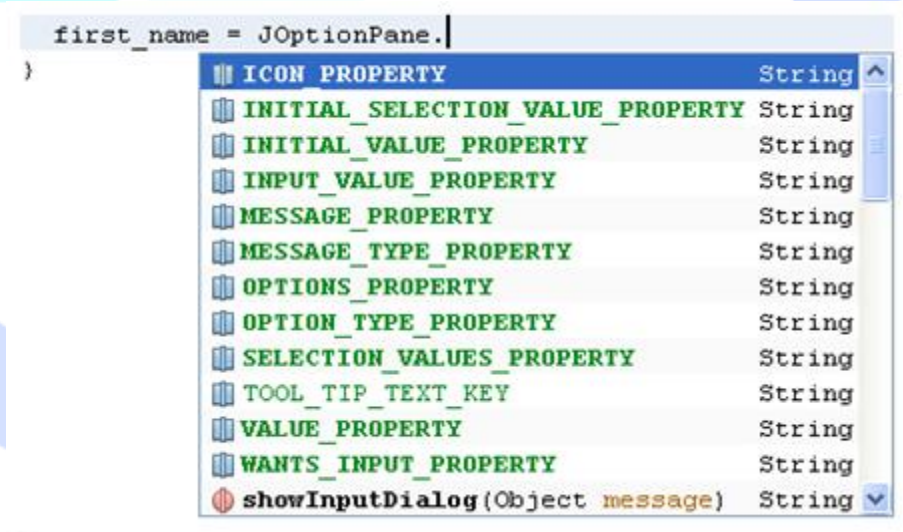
first_name = JOptionPane.
}

| | |
|---|---|
| ICON_PROPERTY | String |
| INITIAL_SELECTION_VALUE_PROPERTY | String |
| INITIAL_VALUE_PROPERTY | String |
| INPUT_VALUE_PROPERTY | String |
| MESSAGE_PROPERTY | String |
| MESSAGE_TYPE_PROPERTY | String |
| OPTIONS_PROPERTY | String |
| OPTION_TYPE_PROPERTY | String |
| SELECTION_VALUES_PROPERTY | String |
| TOOL_TIP_TEXT_KEY | String |
| VALUE_PROPERTY | String |
| WANTS_INPUT_PROPERTY | String |
| showInputDialog(Object message) | String |